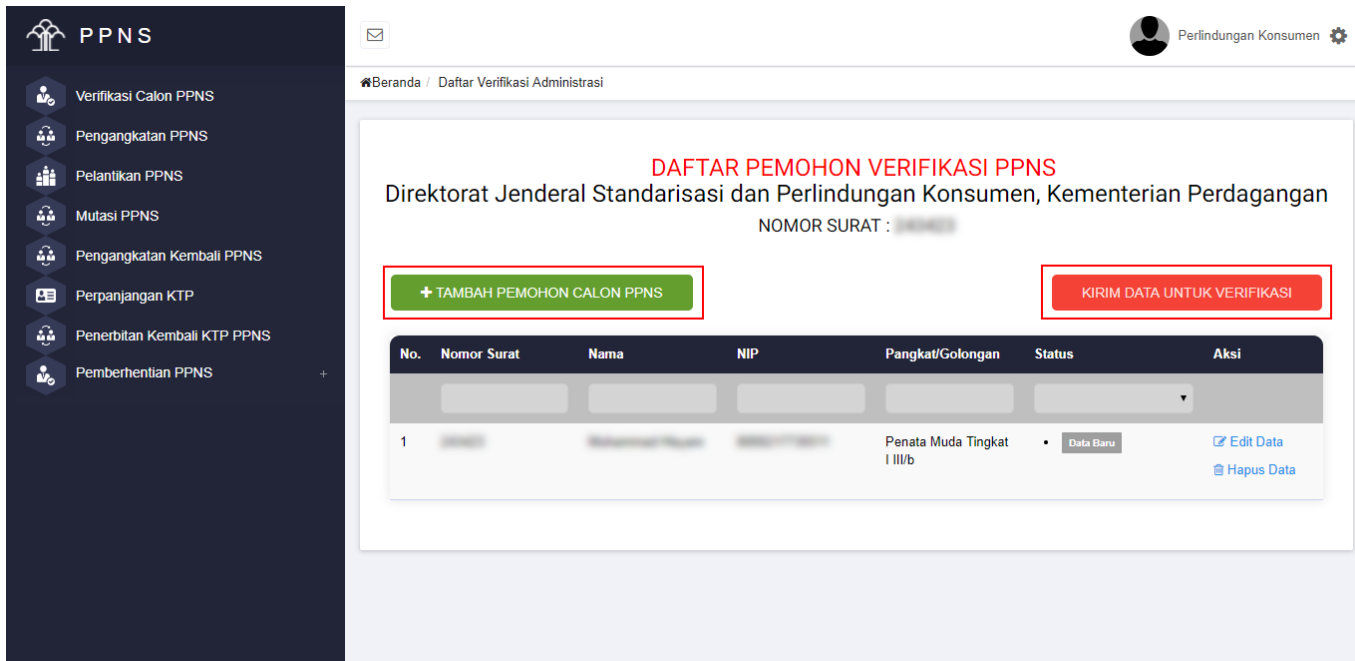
PPNS

Verifikasi Calon PPNS
Pengangkatan PPNS
Pelantikan PPNS
Mutasi PPNS
Pengangkatan Kembali PPNS
Perpanjangan KTP
Penerbitan Kembali KTP PPNS
Pemberhentian PPNS +

Perlindungan Konsumen

Beranda / Daftar Verifikasi Administrasi

DAFTAR PEMOHON VERIFIKASI PPNS
Direktorat Jenderal Standarisasi dan Perlindungan Konsumen, Kementerian Perdagangan
NOMOR SURAT : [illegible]

+ TAMBAH PEMOHON CALON PPNS

KIRIM DATA UNTUK VERIFIKASI

| No. | Nomor Surat | Nama | NIP | Pangkat/Golongan | Status | Aksi |
|---|---|---|---|---|---|---|
| 1 | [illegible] | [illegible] | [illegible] | Penata Muda Tingkat I III/b | • Data Baru | Edit Data Hapus Data |